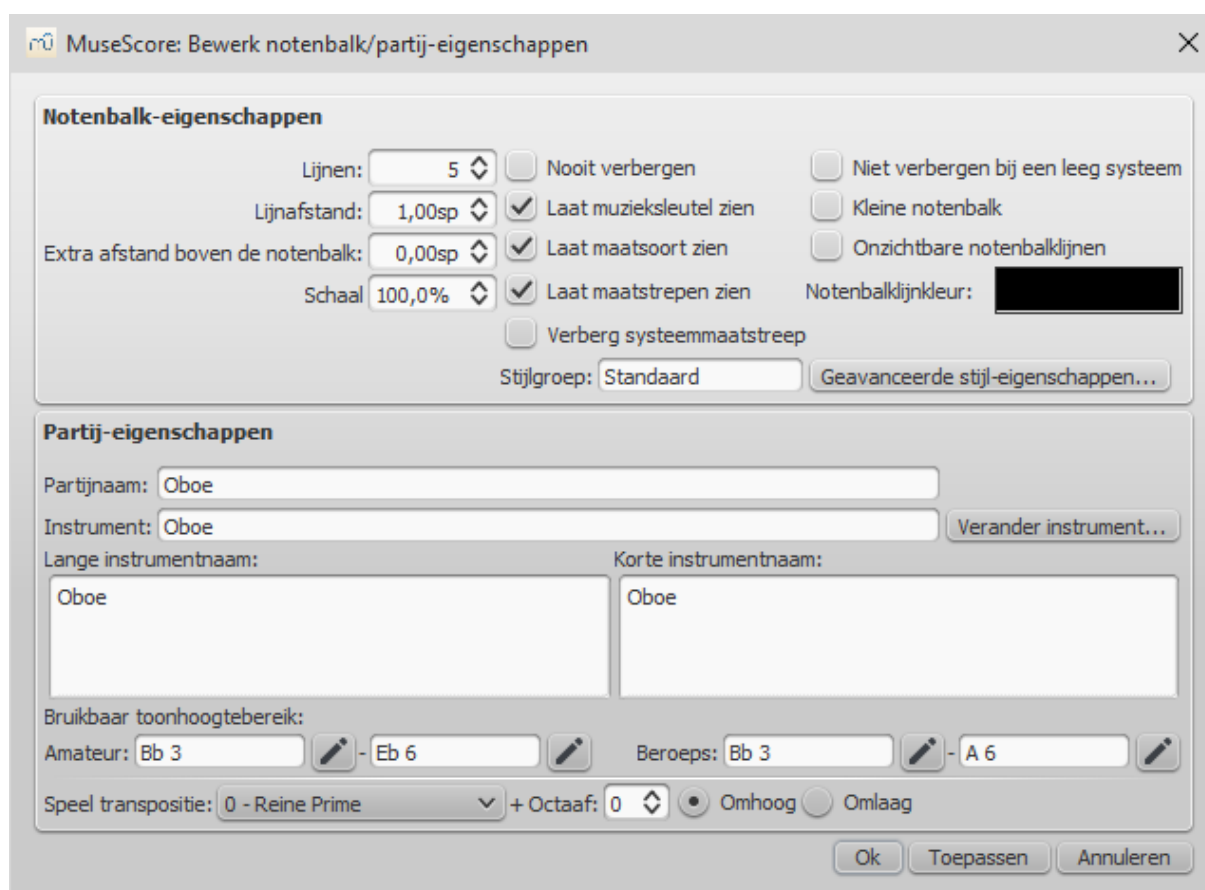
MuseScore: Bewerk notenbalk/partij-eigenschappen ×

Notenbalk-eigenschappen

Lijnen: 5

Lijnafstand: 1,00sp

Extra afstand boven de notenbalk: 0,00sp

Schaal 100,0%

Nooit verbergen

Laat muzieksleutel zien

Laat maatsoort zien

Laat maatstrepen zien

Verberg systeemmaatstreep

Niet verbergen bij een leeg systeem

Kleine notenbalk

Onzichtbare notenbalklijnen

Notenbalklijnkleur:

Stijlgroep: Standaard

Geavanceerde stijl-eigenschappen...

Partij-eigenschappen

Partijnaam: Oboe

Instrument: Oboe

Verander instrument...

Lange instrumentnaam:

Oboe

Korte instrumentnaam:

Oboe

Bruikbaar toonhoogtebereik:

Amateur: Bb 3 - Eb 6

Beroeps: Bb 3 - A 6

Speel transpositie: 0 - Reine Prime + Octaaf: 0 Omhoog Omlaag

Ok Toepassen Annuleren